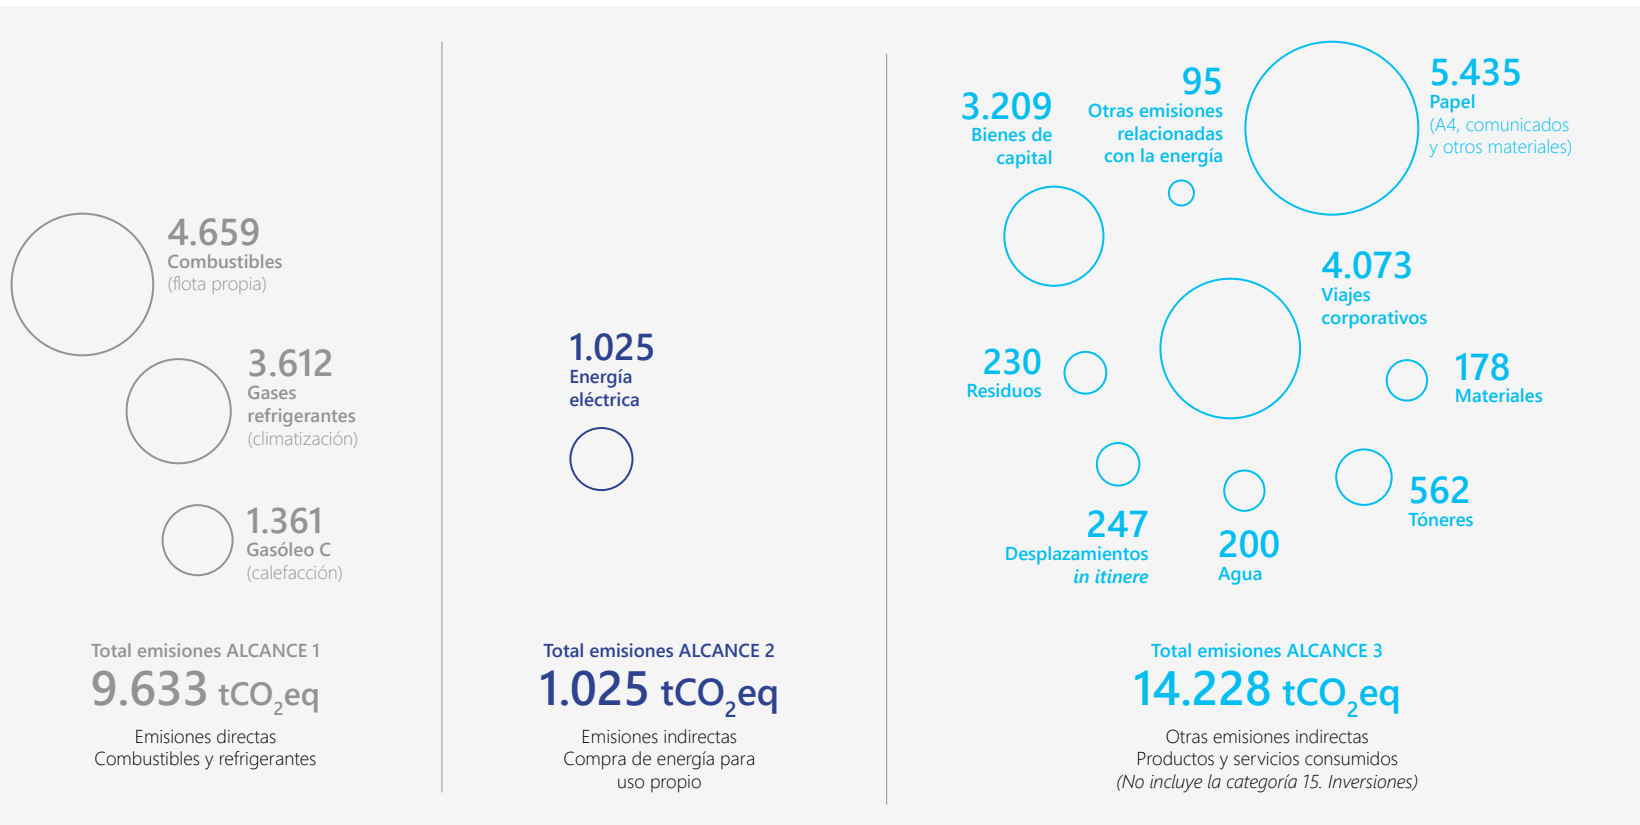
4.659
Combustibles
(flota propia)

3.612
Gases refrigerantes
(climatización)

1.361
Gasóleo C
(calefacción)

Total emisiones ALCANCE 1
9.633 $tCO_2eq$
Emisiones directas
Combustibles y refrigerantes

1.025
Energía eléctrica

Total emisiones ALCANCE 2
1.025 $tCO_2eq$
Emisiones indirectas
Compra de energía para uso propio

3.209
Bienes de capital

95
Otras emisiones relacionadas con la energía

5.435
Papel
(A4, comunicados y otros materiales)

4.073
Viajes corporativos

230
Residuos

178
Materiales

247
Desplazamientos *in itinere*

200
Agua

562
Tóneres

Total emisiones ALCANCE 3
14.228 $tCO_2eq$
Otras emisiones indirectas
Productos y servicios consumidos
*(No incluye la categoría 15. Inversiones)*